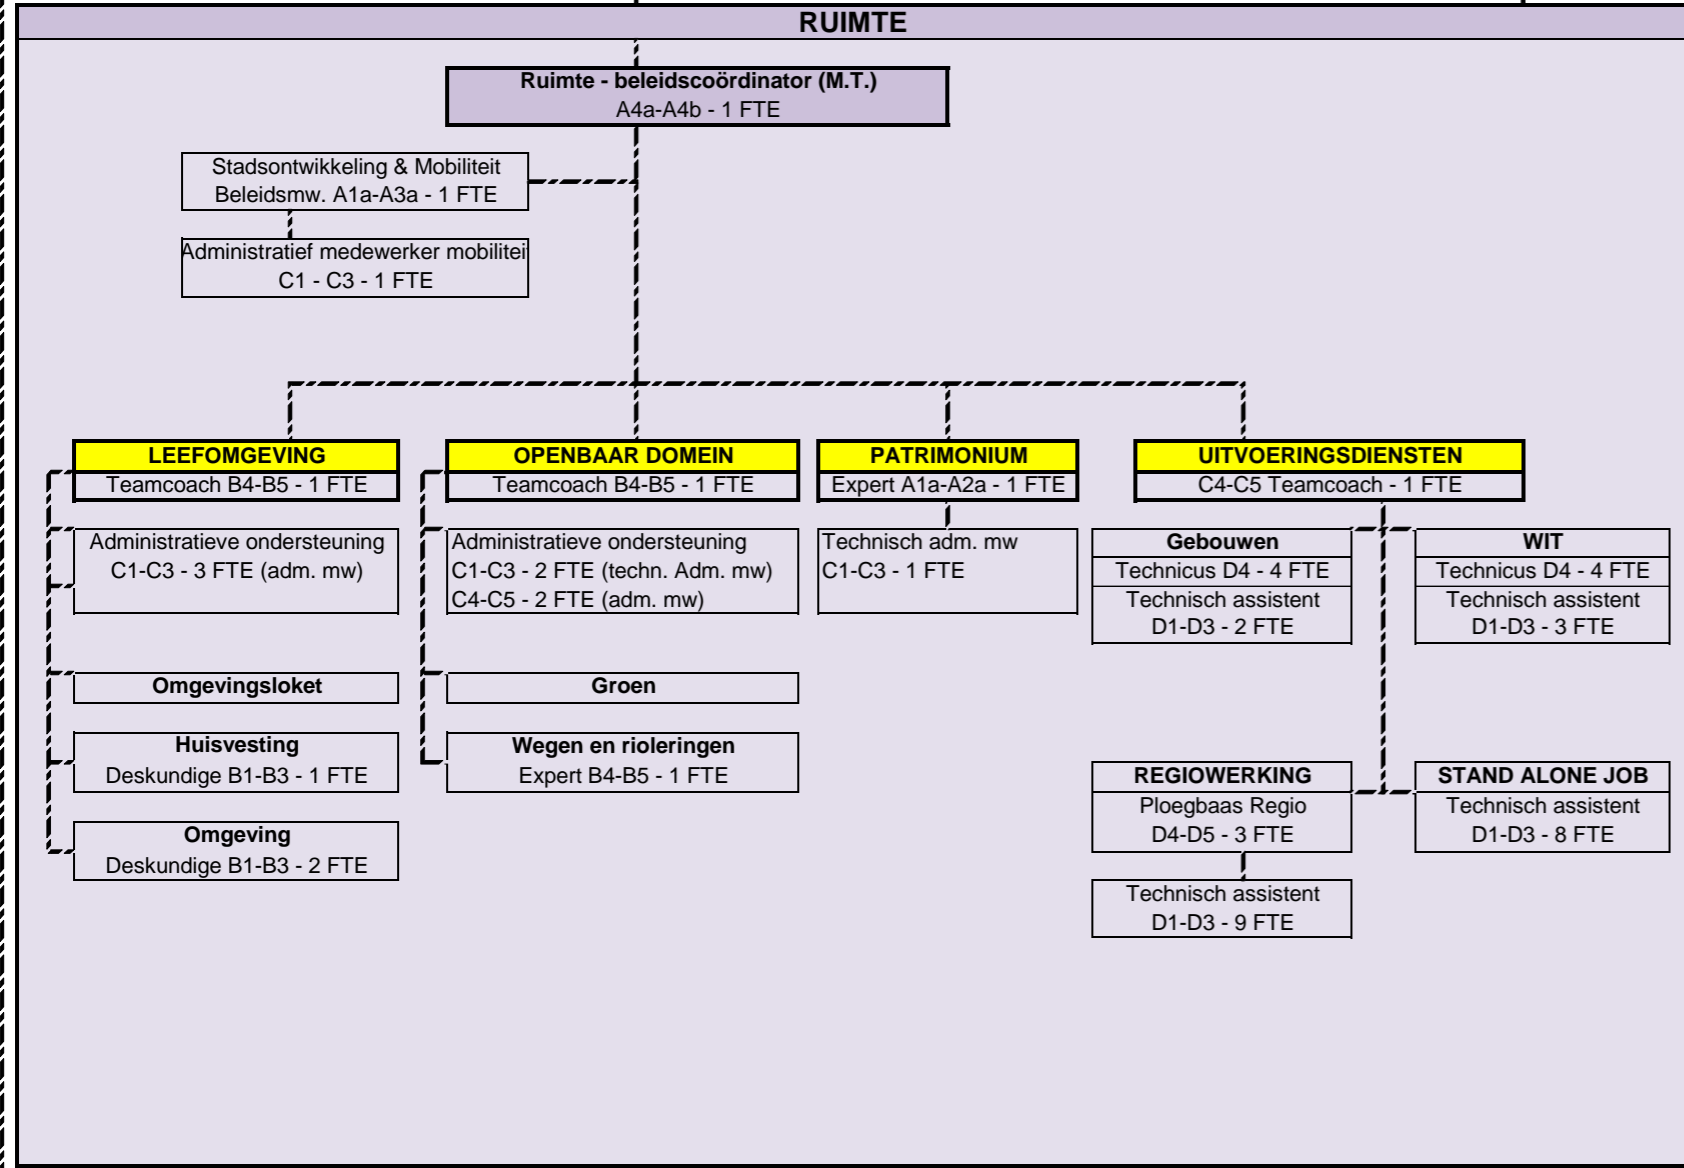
RUIMTE

Ruimte - beleidscoördinator (M.T.)
A4a-A4b - 1 FTE

Stadsontwikkeling & Mobiliteit
Beleidsmw. A1a-A3a - 1 FTE

Administratief medewerker mobilitei
C1 - C3 - 1 FTE

LEEFOMGEVING
Teamcoach B4-B5 - 1 FTE

Administratieve ondersteuning
C1-C3 - 3 FTE (adm. mw)

Omgevingsloket

Huisvesting
Deskundige B1-B3 - 1 FTE

Omgeving
Deskundige B1-B3 - 2 FTE

OPENBAAR DOMEIN
Teamcoach B4-B5 - 1 FTE

Administratieve ondersteuning
C1-C3 - 2 FTE (techn. Adm. mw)
C4-C5 - 2 FTE (adm. mw)

Groen

Wegen en rioleringen
Expert B4-B5 - 1 FTE

PATRIMONIUM
Expert A1a-A2a - 1 FTE

Technisch adm. mw
C1-C3 - 1 FTE

UITVOERINGSDIENSTEN
C4-C5 Teamcoach - 1 FTE

Gebouwen
Technicus D4 - 4 FTE
Technisch assistent
D1-D3 - 2 FTE

WIT
Technicus D4 - 4 FTE
Technisch assistent
D1-D3 - 3 FTE

REGIOWERKING
Ploegbaas Regio
D4-D5 - 3 FTE

Technisch assistent
D1-D3 - 9 FTE

STAND ALONE JOB
Technisch assistent
D1-D3 - 8 FTE